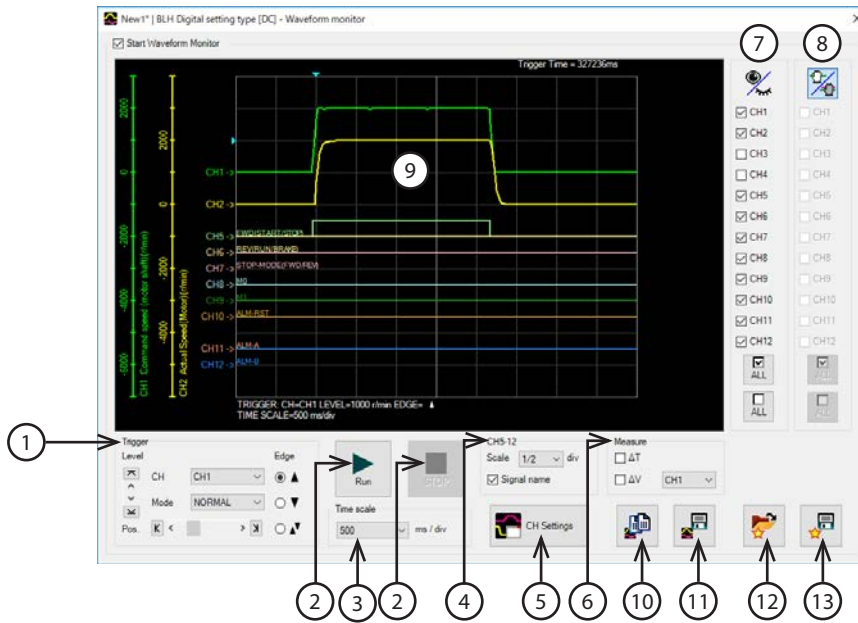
New1* | BLH Digital setting type [DC] - Waveform monitor

Start Waveform Monitor

Trigger Time = 327236ms

2000
0
-2000
-4000
-6000
CH1 Command speed (motor shaft)[r/min]

2000
0
-2000
-4000
CH2 Actual Speed(Motor)[r/min]

CH1 ->
CH2 ->
CH5 -> FWD/START/STOP
CH6 -> REV/RUN/BRAKE
CH7 -> STOP-MODE/FWD-REV
CH8 -> M0
CH9 -> M1
CH10 -> ALM-RST
CH11 -> ALM-A
CH12 -> ALM-B

TRIGGER CH=CH1 LEVEL=1000 r/min EDGE= ▲
TIME SCALE=500 ms/div

9

7 8

CH1 CH1
CH2 CH2
CH3 CH3
CH4 CH4
CH5 CH5
CH6 CH6
CH7 CH7
CH8 CH8
CH9 CH9
CH10 CH10
CH11 CH11
CH12 CH12
ALL ALL
ALL ALL

1
Trigger
Level
CH CH1
Mode NORMAL
Pos. K <
> K
Edge
▲
▼
▲▼

Run
STOP
Time scale
500 ms / div

CH5-12
Scale 1/2 div
Signal name

Measure
ΔT
ΔV CH1

CH Settings

2 3 2 4 5 6 10 11 12 13